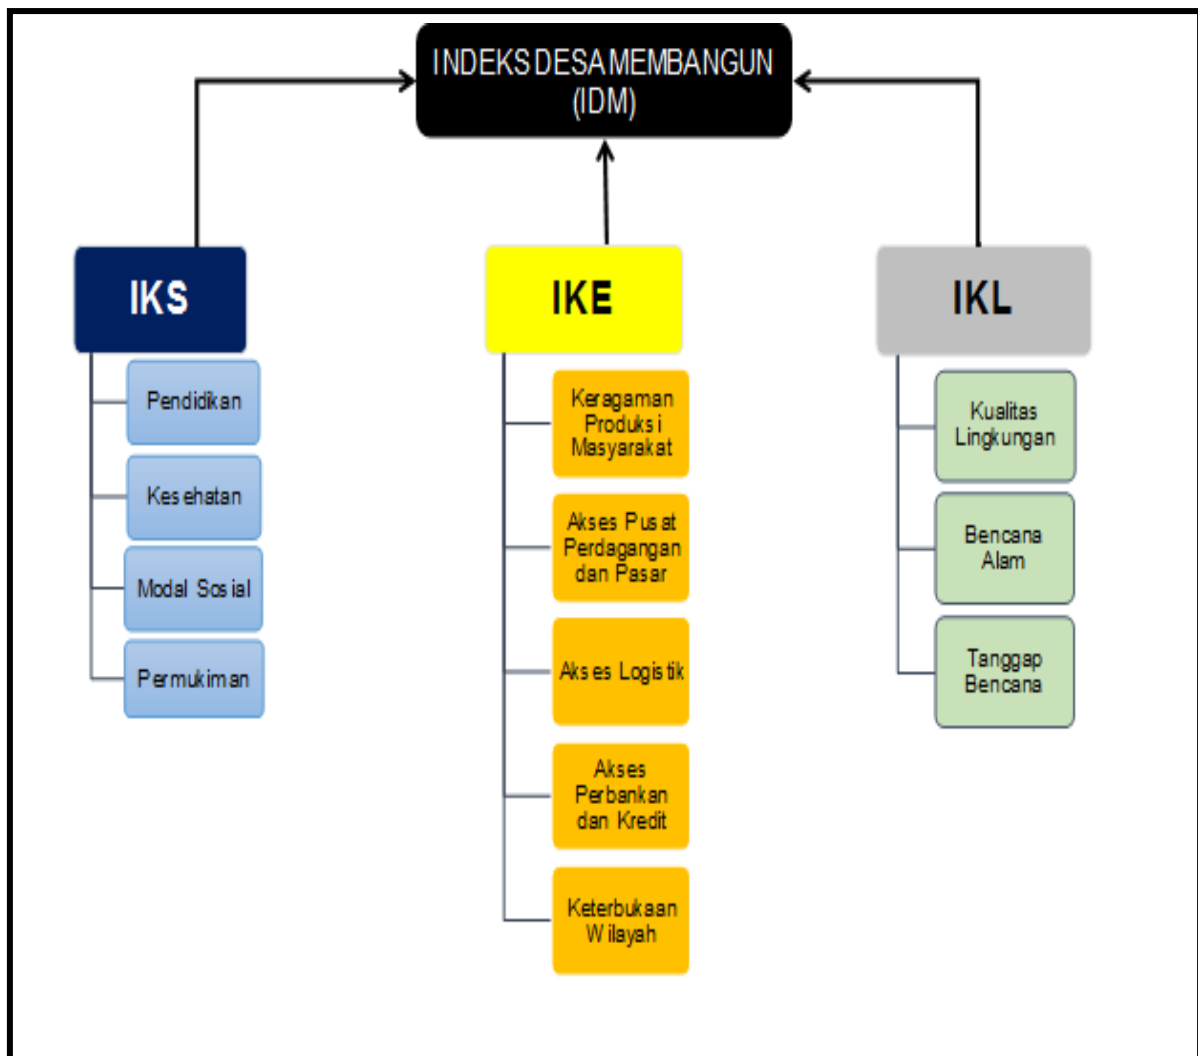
INDEKS DESA MEMBANGUN (IDM)

IKS

Pendidikan

Kesehatan

Modal Sosial

Permukiman

IKE

Keragaman Produksi Masyarakat

Akses Pusat Perdagangan dan Pasar

Akses Logistik

Akses Perbankan dan Kredit

Keterbukaan Wilayah

IKL

Kualitas Lingkungan

Bencana Alam

Tanggap Bencana